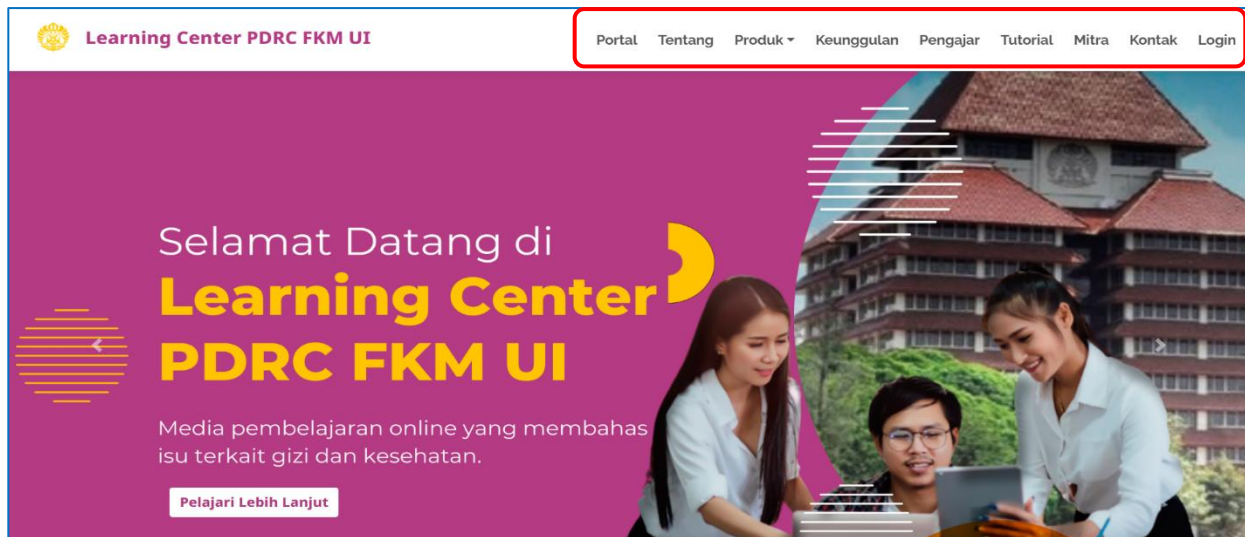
Learning Center PDRC FKM UI

Portal Tentang Produk Keunggulan Pengajar Tutorial Mitra Kontak Login

Selamat Datang di
Learning Center PDRC FKM UI

Media pembelajaran online yang membahas isu terkait gizi dan kesehatan.

Pelajari Lebih Lanjut